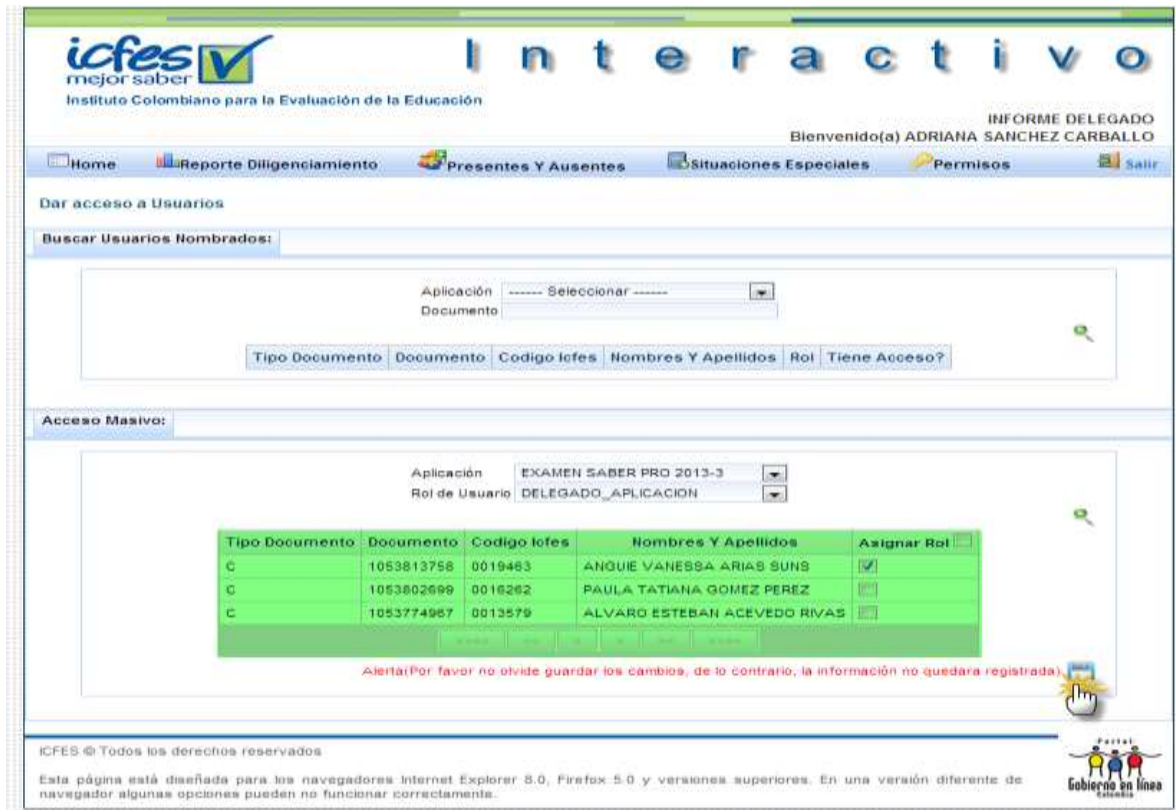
icfes mejor saber

Instituto Colombiano para la Evaluación de la Educación

I n t e r a c t i v o

INFORME DELEGADO
Bienvenido(a) ADRIANA SANCHEZ CARBALLO

Home | Reporte Diligenciamiento | Presentes Y Ausentes | Situaciones Especiales | Permisos | Salir

Dar acceso a Usuarios

Buscar Usuarios Nombrados:

Aplicación ------ Seleccionar ------
Documento

| Tipo Documento | Documento | Codigo Icfes | Nombres Y Apellidos | Rol | Tiene Acceso? |
|---|---|---|---|---|---|

Acceso Masivo:

Aplicación EXAMEN SABER PRO 2013-3
Rol de Usuario DELEGADO_APLICACION

| Tipo Documento | Documento | Codigo Icfes | Nombres Y Apellidos | Asignar Rol |
|---|---|---|---|---|
| C | 1053813758 | 0019463 | ANGUIE VANESSA ARIAS SUNS | |
| C | 1053802699 | 0016262 | PAULA TATIANA GOMEZ PEREZ | |
| C | 1053774967 | 0013579 | ALVARO ESTEBAN ACEVEDO RIVAS | |

Alerta(Por favor no olvide guardar los cambios, de lo contrario, la información no quedara registrada).

ICFES © Todos los derechos reservados

Esta página está diseñada para los navegadores Internet Explorer 8.0, Firefox 5.0 y versiones superiores. En una versión diferente de navegador algunas opciones pueden no funcionar correctamente.

Portal Gobierno en línea Colombia